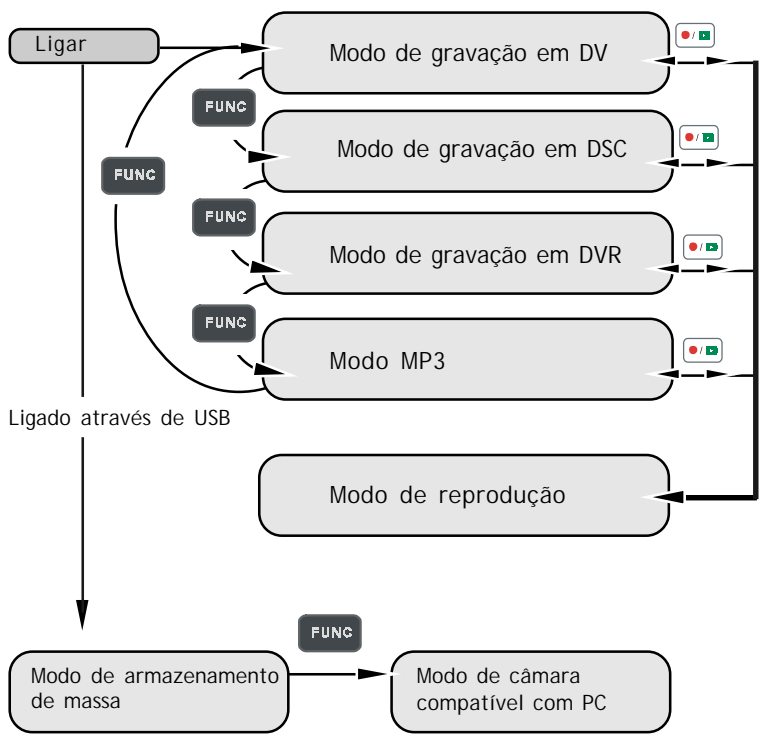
Ligar

Modo de gravação em DV

FUNC

Modo de gravação em DSC

FUNC

FUNC

Modo de gravação em DVR

FUNC

Modo MP3

Ligado através de USB

Modo de reprodução

FUNC

Modo de armazenamento de massa

Modo de câmara compatível com PC